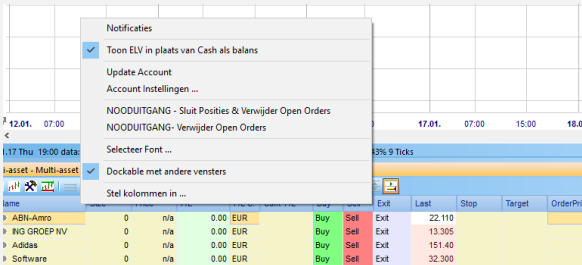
Notificaties
Toon ELV in plaats van Cash als balans
Update Account
Account Instellingen ...
NOODUITGANG - Sluit Posities & Verwijder Open Orders
NOODUITGANG- Verwijder Open Orders
Selecteer Font ...
Dockable met andere vensters
Stel kolommen in ...

12.01. 07:00
17.01. 07:00 15:00 07:00
.17 Thu 19:00 data: 43% 9 Ticks
ti-asset - Multi-asset

| Name | Size | Price | P/L | P/L % | Cum. P/L | Buy | Sell | Exit | Last | Stop | Target | OrderPri |
|---|---|---|---|---|---|---|---|---|---|---|---|---|
| ABN-Amro | 0 | n/a | 0.00 | EUR | | Buy | Sell | Exit | 22.110 | | | |
| ING GROEP NV | 0 | n/a | 0.00 | EUR | | Buy | Sell | Exit | 13.305 | | | |
| Adidas | 0 | n/a | 0.00 | EUR | | Buy | Sell | Exit | 151.40 | | | |
| Software | 0 | n/a | 0.00 | EUR | | Buy | Sell | Exit | 32.300 | | | |